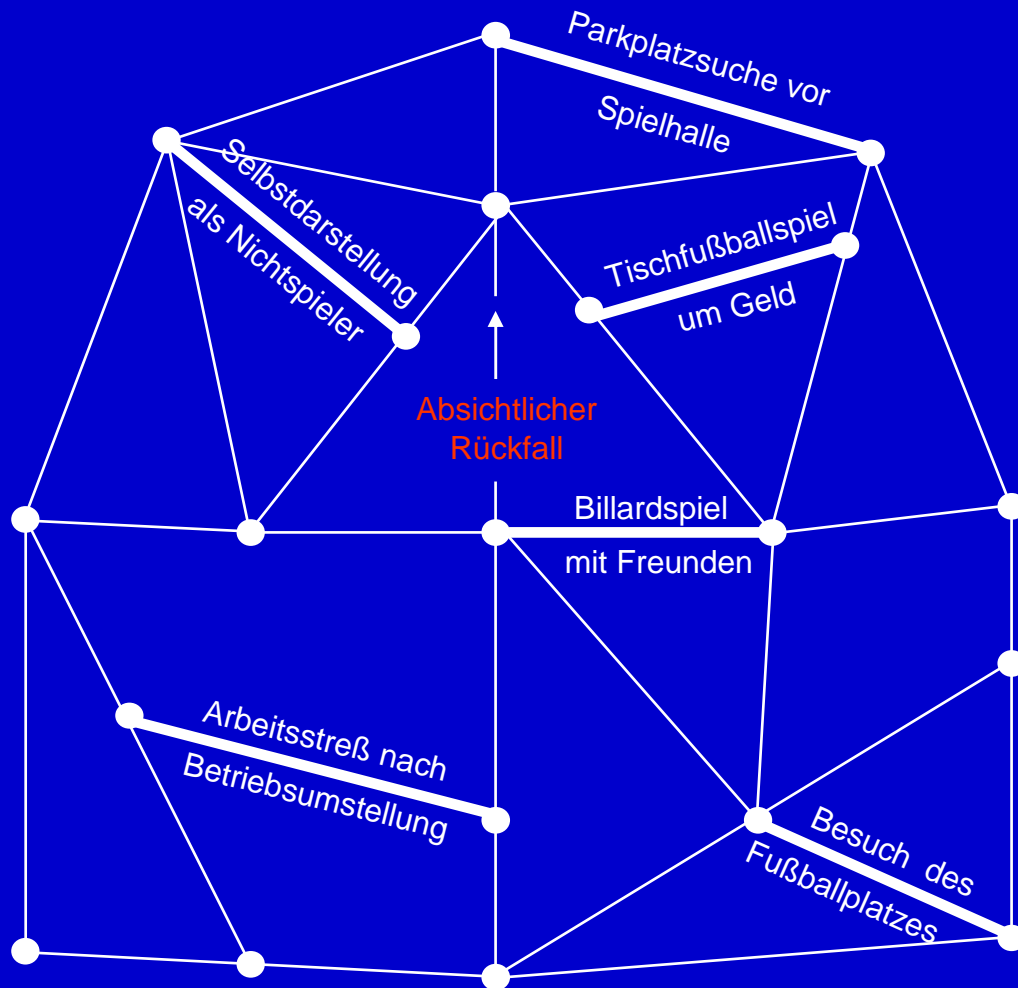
Parkplatzsuche vor Spielhalle

Selbstdarstellung als Nichtspieler

Tischfußballspiel um Geld

Absichtlicher Rückfall

Billardspiel mit Freunden

Arbeitsstreß nach Betriebsumstellung

Besuch des Fußballplatzes